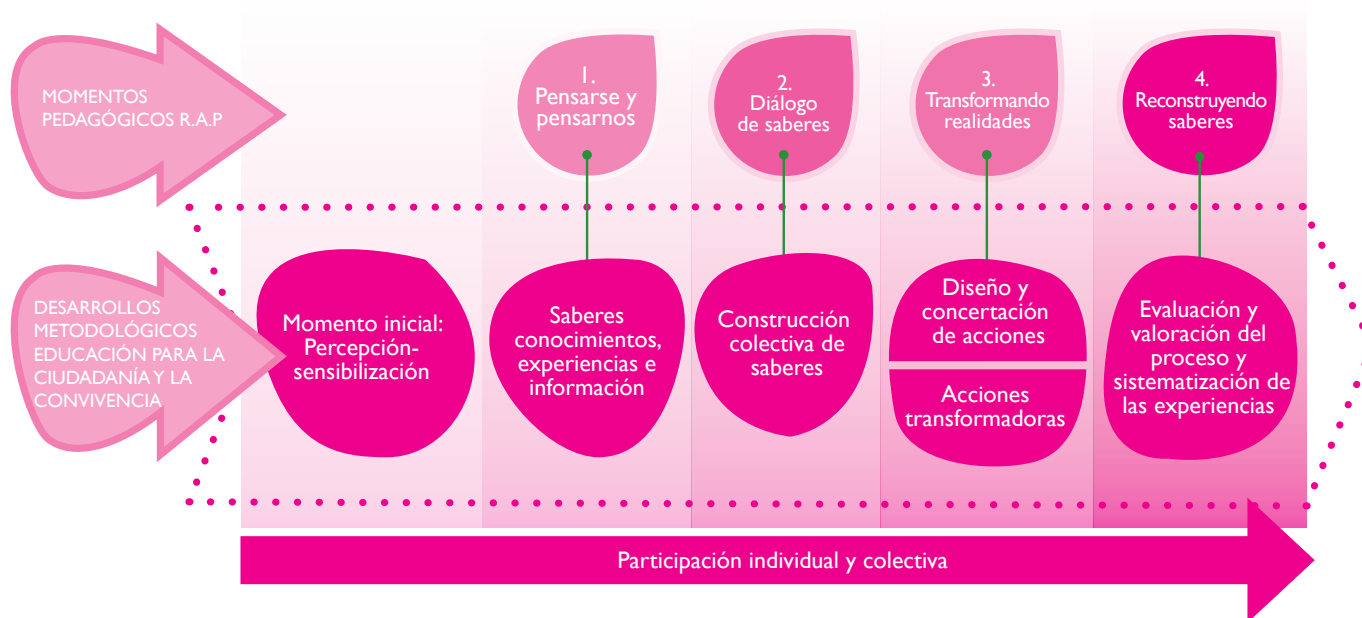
MOMENTOS PEDAGÓGICOS R.A.P

1. Pensarse y pensarnos

2. Diálogo de saberes

3. Transformando realidades

4. Reconstruyendo saberes

DESARROLLOS METODOLÓGICOS EDUCACIÓN PARA LA CIUDADANÍA Y LA CONVIVENCIA

Momento inicial: Percepción-sensibilización

Saberes conocimientos, experiencias e información

Construcción colectiva de saberes

Diseño y concertación de acciones

Acciones transformadoras

Evaluación y valoración del proceso y sistematización de las experiencias

Participación individual y colectiva